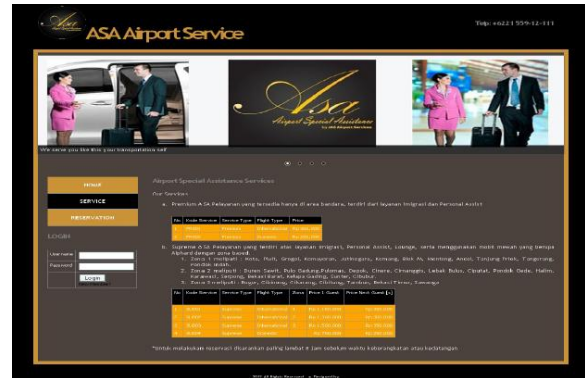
Asa

ASA Airport Service

Telp: +6221 559-12-111

Asa
Airport Special Assistance

We serve you like this your transportation self

HOME

SERVICE

RESERVATION

Login

Username

Password

Login

Airport Special Assistance Services

Our Services

a. Premium ASA Pelayanan yang tersedia hanya di area bandara, terdiri dari layanan Imigrasi dan Personal Assist

| No | Kode Service | Service Type | Flight Type | Price |
|---|---|---|---|---|
| 1. | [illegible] | Premium | International | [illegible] |
| 2. | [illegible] | Premium | Domestic | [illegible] |

b. Supreme ASA Pelayanan yang terdiri atas layanan Imigrasi, Personal Assist, Lounge, serta menggunakan mobil mewah yang berupa Alphard dengan zona based.
1. Zona 1 meliputi : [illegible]
2. Zona 2 meliputi : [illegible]
3. Zona 3 meliputi : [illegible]

| No | Kode Service | Service Type | Flight Type | Zona | Price 1 Guest | Price Next Guest [+] |
|---|---|---|---|---|---|---|
| 1. | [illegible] | Supreme | International | 1 | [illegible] | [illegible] |
| 2. | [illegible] | Supreme | International | 2 | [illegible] | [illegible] |
| 3. | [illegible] | Supreme | International | 3 | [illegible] | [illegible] |
| 4. | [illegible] | Supreme | Domestic | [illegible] | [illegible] | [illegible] |

*Untuk melakukan reservasi diharapkan paling lambat 8 Jam sebelum waktu keberangkatan atau kedatangan

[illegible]